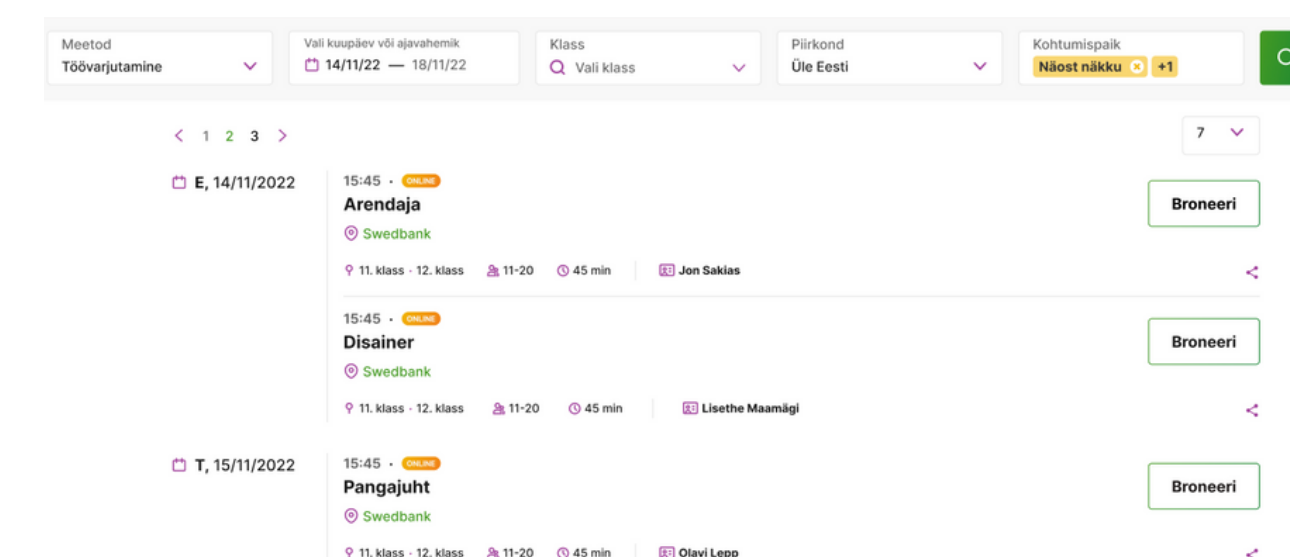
Meetod
Töövarjutamine

Vali kuupäev või ajavahemik
14/11/22 — 18/11/22

Klass
Vali klass

Piirkond
Üle Eesti

Kohtumispaik
Näost näkku +1

< 1 2 3 >

7

E, 14/11/2022

15:45 · ONLINE
Arendaja
Swedbank
11. klass - 12. klass 11-20 45 min Jon Sakias
Broneeri

15:45 · ONLINE
Disainer
Swedbank
11. klass - 12. klass 11-20 45 min Lisethe Maamägi
Broneeri

T, 15/11/2022

15:45 · ONLINE
Pangajuht
Swedbank
11. klass - 12. klass 11-20 45 min Olavi Lepp
Broneeri